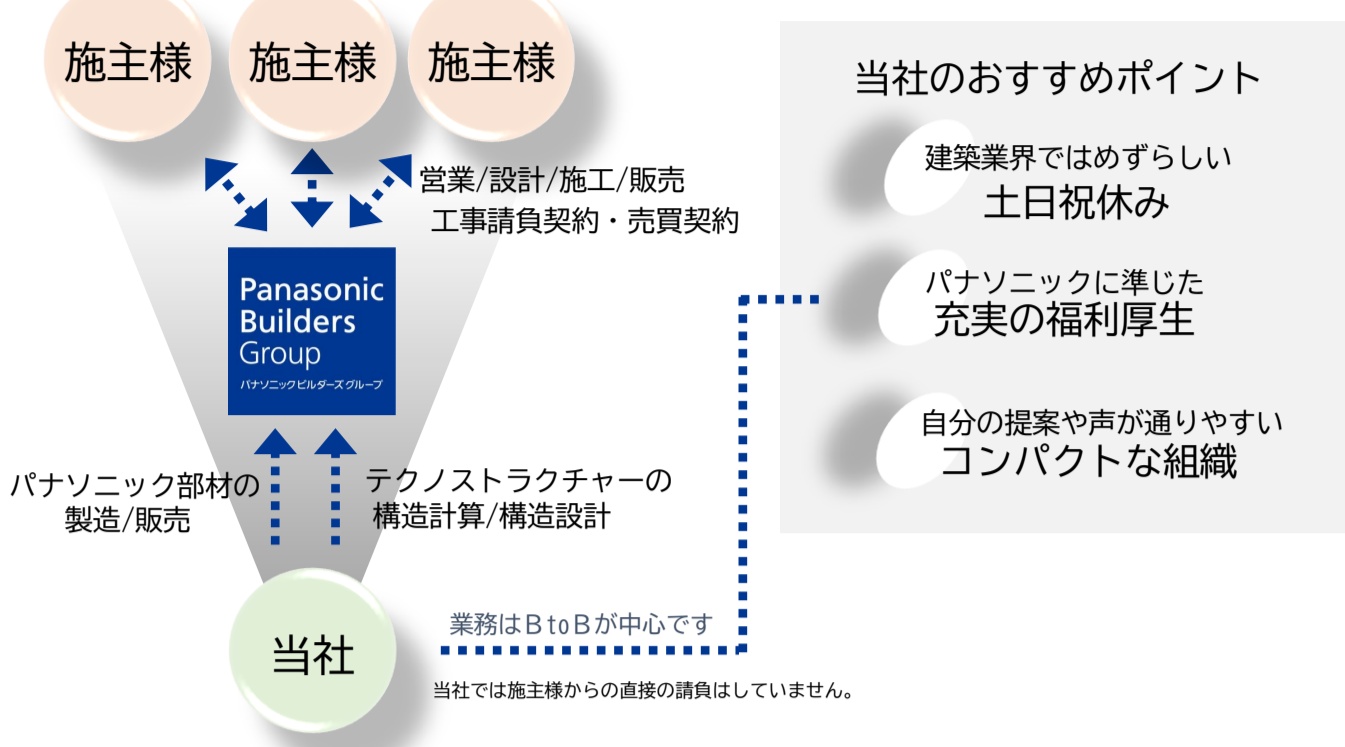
施主様 施主様 施主様

営業/設計/施工/販売
工事請負契約・売買契約

Panasonic Builders Group
パナソニックビルダーズグループ

パナソニック部材の
製造/販売

テクノストラクチャーの
構造計算/構造設計

当社

業務はＢtoＢが中心です

当社では施主様からの直接の請負はしていません。

当社のおすすめポイント

建築業界ではめずらしい
土日祝休み

パナソニックに準じた
充実の福利厚生

自分の提案や声が通りやすい
コンパクトな組織